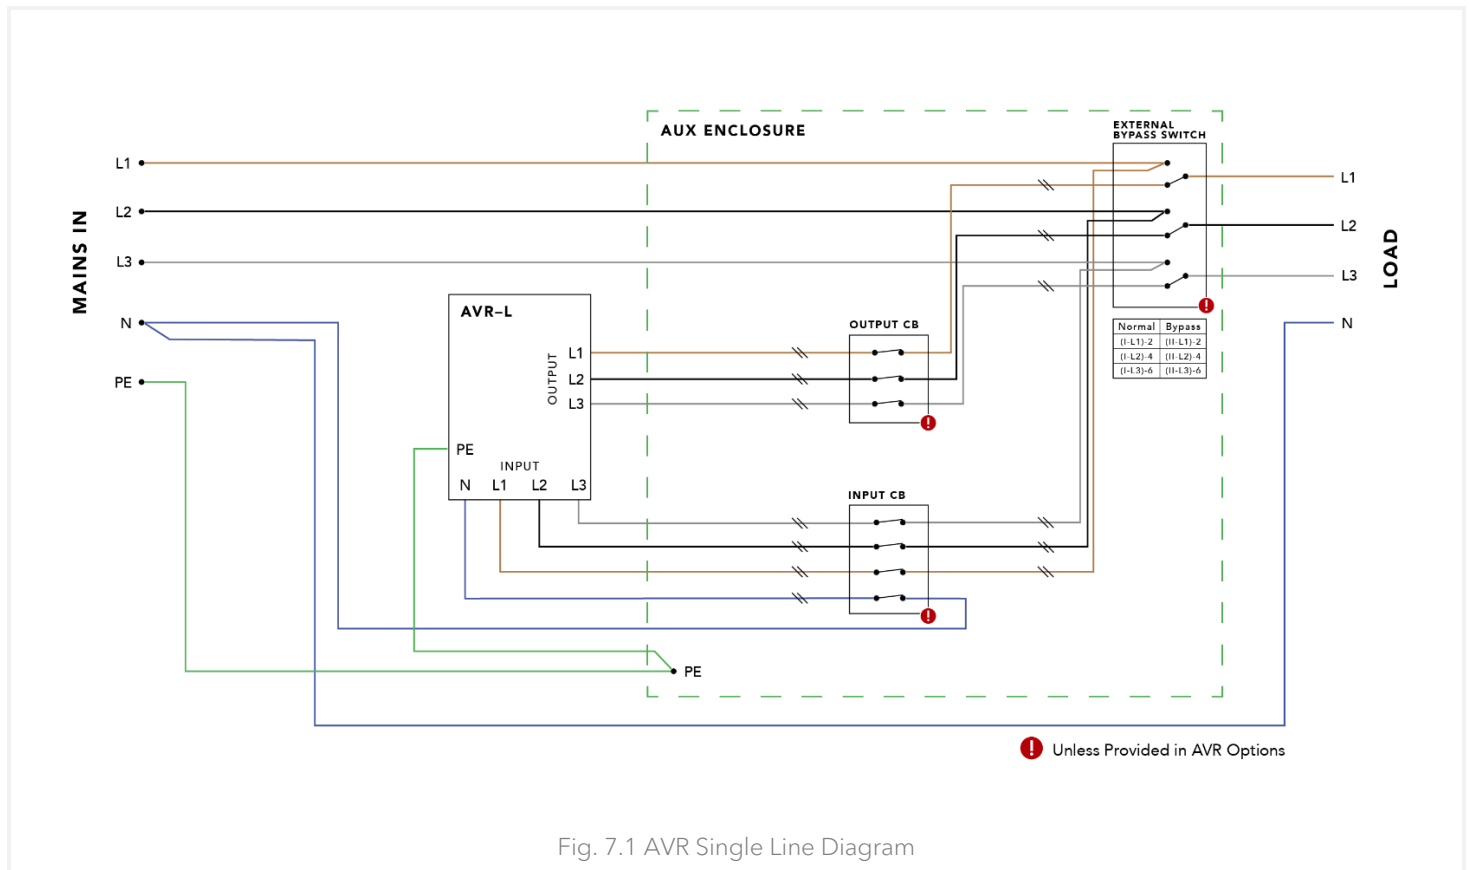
MAINS IN

L1

L2

L3

N

PE

AUX ENCLOSURE

EXTERNAL BYPASS SWITCH

| Normal | Bypass |
|---|---|
| (I-L1)-2 | (II-L1)-2 |
| (I-L2)-4 | (II-L2)-4 |
| (I-L3)-6 | (II-L3)-6 |

AVR–L

OUTPUT

L1

L2

L3

PE

INPUT

N L1 L2 L3

OUTPUT CB

INPUT CB

PE

L1

L2

L3

N

LOAD

Unless Provided in AVR Options

Fig. 7.1 AVR Single Line Diagram